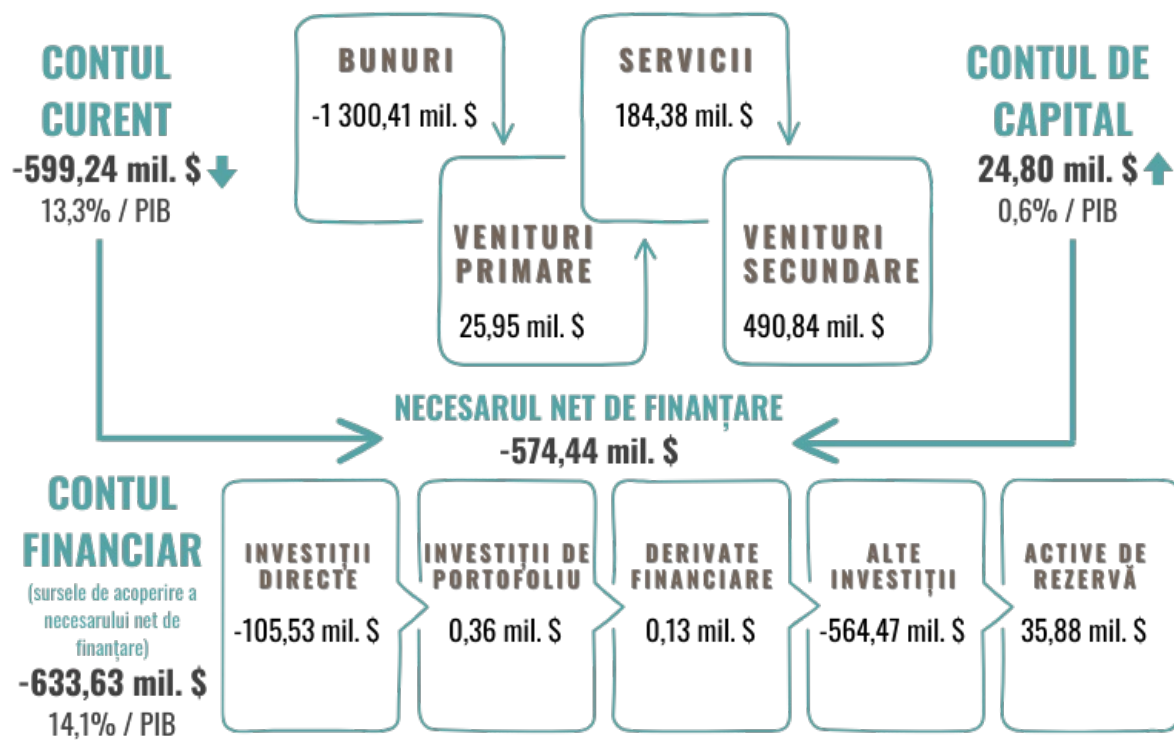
CONTUL CURENT
-599,24 mil. $
13,3% / PIB

BUNURI
-1 300,41 mil. $

SERVICII
184,38 mil. $

CONTUL DE CAPITAL
24,80 mil. $
0,6% / PIB

VENITURI PRIMARE
25,95 mil. $

VENITURI SECUNDARE
490,84 mil. $

NECESARUL NET DE FINANȚARE
-574,44 mil. $

CONTUL FINANCIAR
(sursele de acoperire a necesarului net de finanțare)
-633,63 mil. $
14,1% / PIB

INVESTIȚII DIRECTE
-105,53 mil. $

INVESTIȚII DE PORTOFOLIU
0,36 mil. $

DERIVATE FINANCIARE
0,13 mil. $

ALTE INVESTIȚII
-564,47 mil. $

ACTIVE DE REZERVĂ
35,88 mil. $